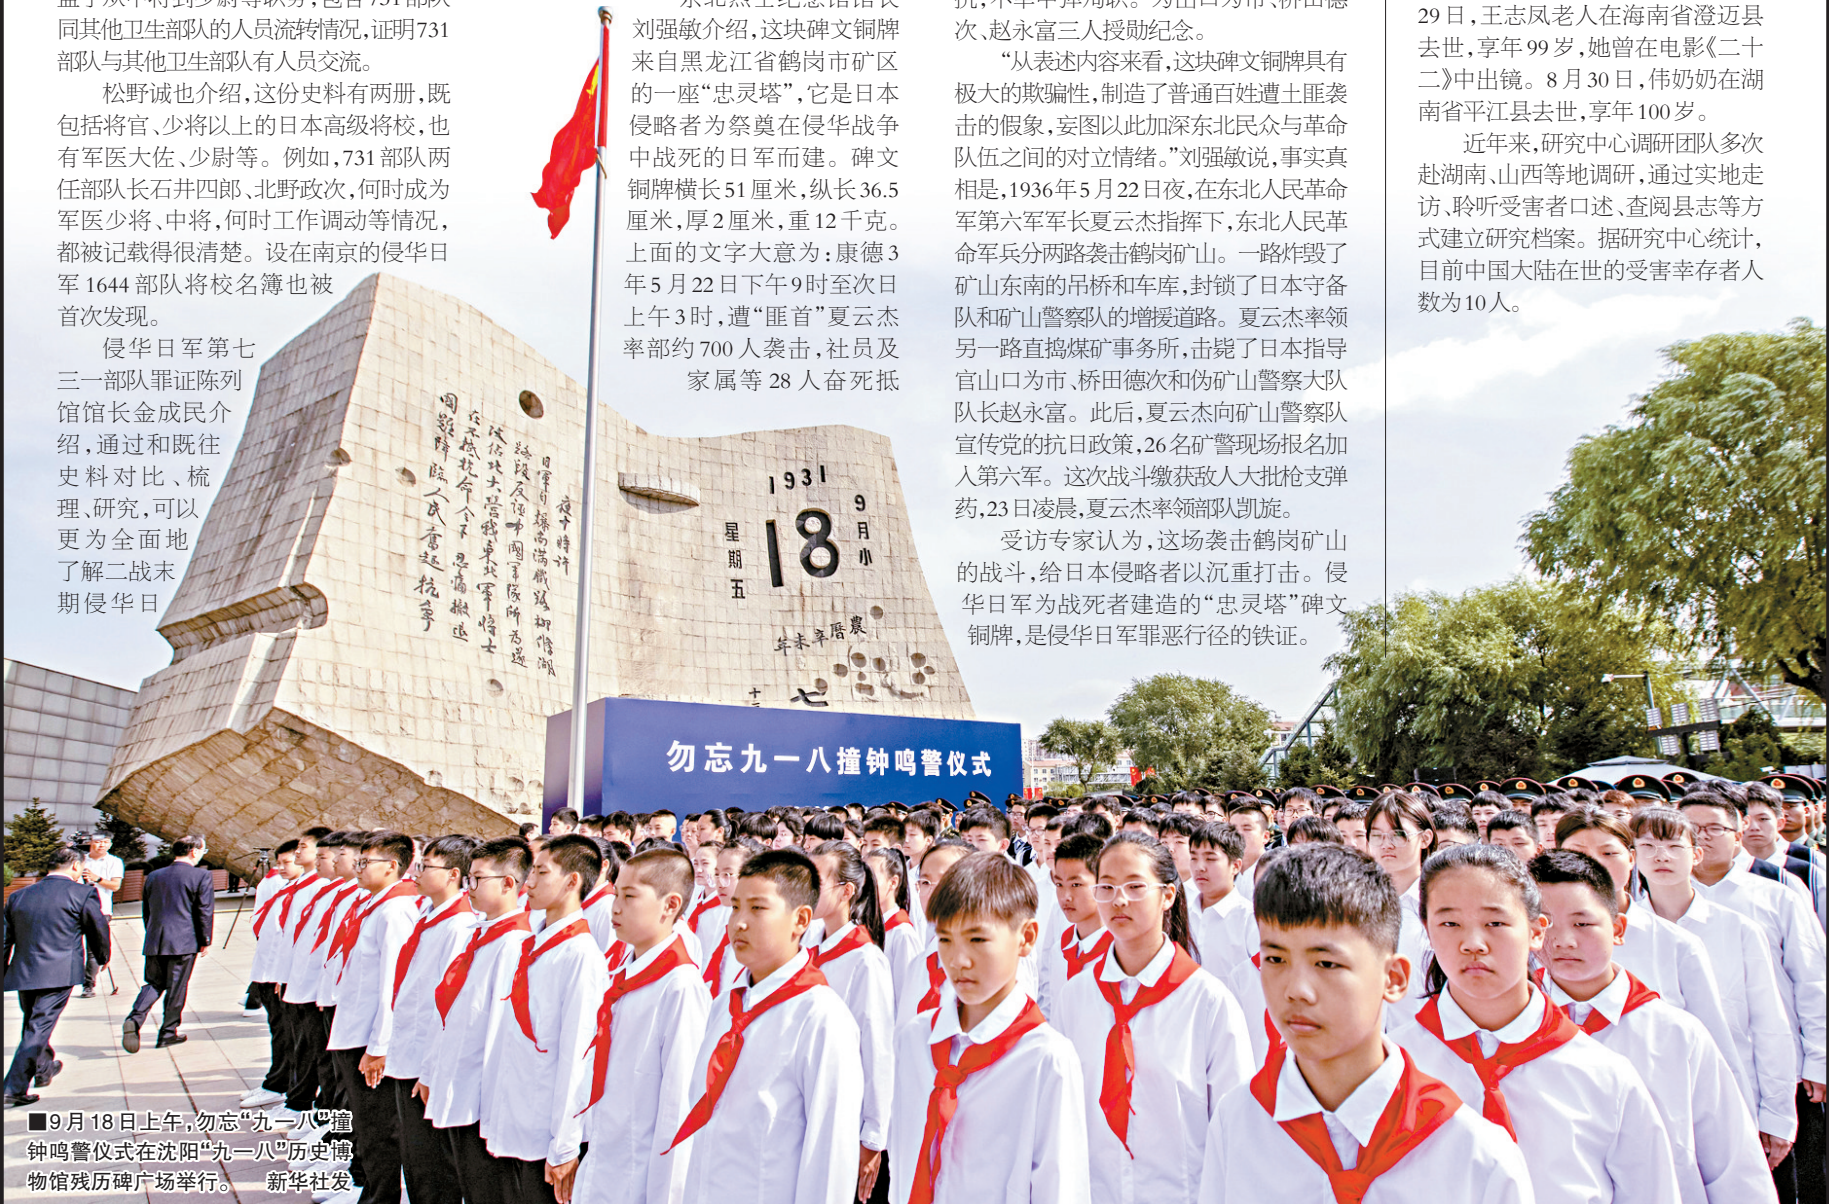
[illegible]军从中将到少尉等职务，包含731部队同其他卫生部队的人员流转情况，证明731部队与其他卫生部队有人员交流。

松野诚也介绍，这份史料有两册，既包括将官、少将以上的日本高级将校，也有军医大佐、少尉等。例如，731部队两任部队长石井四郎、北野政次，何时成为军医少将、中将，何时工作调动等情况，都被记载得很清楚。设在南京的侵华日军1644部队将校名簿也被首次发现。

侵华日军第七三一部队罪证陈列馆馆长金成民介绍，通过和既往史料对比、梳理、研究，可以更为全面地了解二战末期侵华日

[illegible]纪念馆馆长刘强敏介绍，这块碑文铜牌来自黑龙江省鹤岗市矿区的一座“忠灵塔”，它是日本侵略者为祭奠在侵华战争中战死的日军而建。碑文铜牌横长51厘米，纵长36.5厘米，厚2厘米，重12千克。上面的文字大意为：康德3年5月22日下午9时至次日上午3时，遭“匪首”夏云杰率部约700人袭击，社员及家属等28人奋死抵

抗，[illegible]次、赵永富三人授勋纪念。

“从表述内容来看，这块碑文铜牌具有极大的欺骗性，制造了普通百姓遭土匪袭击的假象，妄图以此加深东北民众与革命队伍之间的对立情绪。”刘强敏说，事实真相是，1936年5月22日夜，在东北人民革命军第六军军长夏云杰指挥下，东北人民革命军兵分两路袭击鹤岗矿山。一路炸毁了矿山东南的吊桥和车库，封锁了日本守备队和矿山警察队的增援道路。夏云杰率领另一路直捣煤矿事务所，击毙了日本指导官山口为市、桥田德次和伪矿山警察大队队长赵永富。此后，夏云杰向矿山警察队宣传党的抗日政策，26名矿警现场报名加入第六军。这次战斗缴获敌人大批枪支弹药，23日凌晨，夏云杰率领部队凯旋。

受访专家认为，这场袭击鹤岗矿山的战斗，给日本侵略者以沉重打击。侵华日军为战死者建造的“忠灵塔”碑文铜牌，是侵华日军罪恶行径的铁证。

29日，王志凤老人在海南省澄迈县去世，享年99岁，她曾在电影《二十二》中出镜。8月30日，伟奶奶在湖南省平江县去世，享年100岁。

近年来，研究中心调研团队多次赴湖南、山西等地调研，通过实地走访、聆听受害者口述、查阅县志等方式建立研究档案。据研究中心统计，目前中国大陆在世的受害幸存者人数为10人。

1931 9月 18 星期五 小 农历辛未年

勿忘九一八撞钟鸣警仪式

■9月18日上午，勿忘“九一八”撞钟鸣警仪式在沈阳“九一八”历史博物馆残历碑广场举行。 新华社发